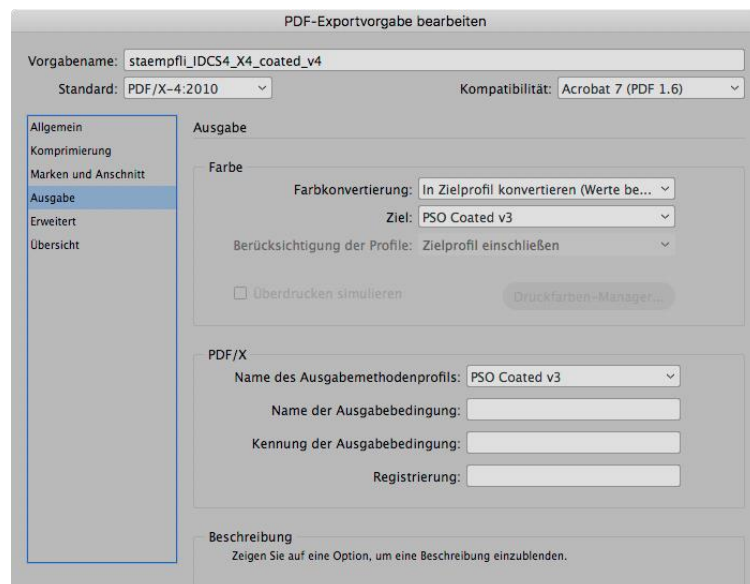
PDF-Exportvorgabe bearbeiten

Vorgabename: staempfli_IDCS4_X4_coated_v4

Standard: PDF/X-4:2010

Kompatibilität: Acrobat 7 (PDF 1.6)

Allgemein
Komprimierung
Marken und Anschnitt
Ausgabe
Erweitert
Übersicht

Ausgabe

Farbe

Farbkonvertierung: In Zielprofil konvertieren (Werte be...

Ziel: PSO Coated v3

Berücksichtigung der Profile: Zielprofil einschließen

Überdrucken simulieren

Druckfarben-Manager...

PDF/X

Name des Ausgabemethodenprofils: PSO Coated v3

Name der Ausgabebedingung:

Kennung der Ausgabebedingung:

Registrierung:

Beschreibung

Zeigen Sie auf eine Option, um eine Beschreibung einzublenden.